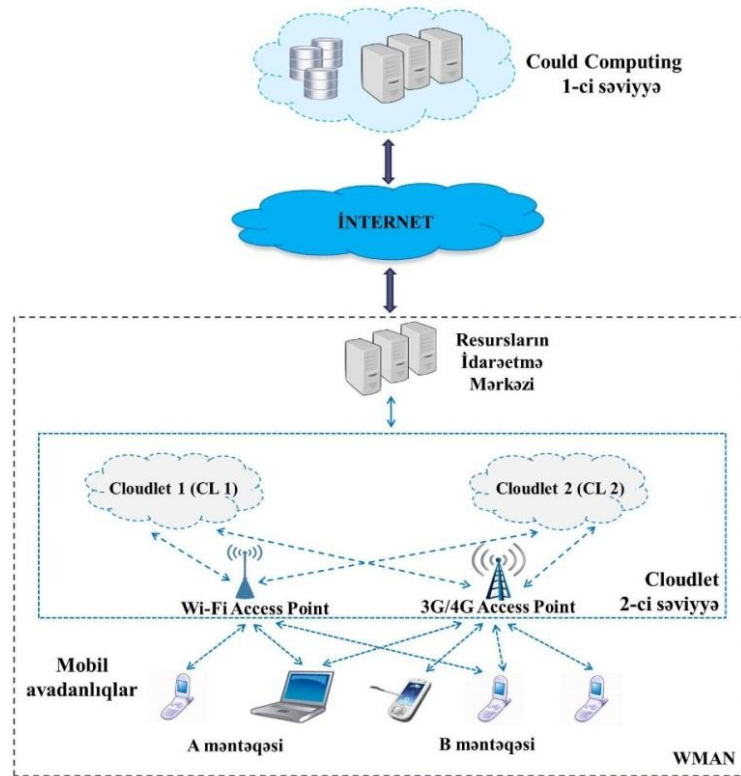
Could Computing
1-ci səviyyə

İNTERNET

Resursların
İdarəetmə
Mərkəzi

Cloudlet 1 (CL 1)

Cloudlet 2 (CL 2)

Wi-Fi Access Point

3G/4G Access Point

Cloudlet
2-ci səviyyə

Mobil
avadanlıqlar

A məntəqəsi

B məntəqəsi

WMAN